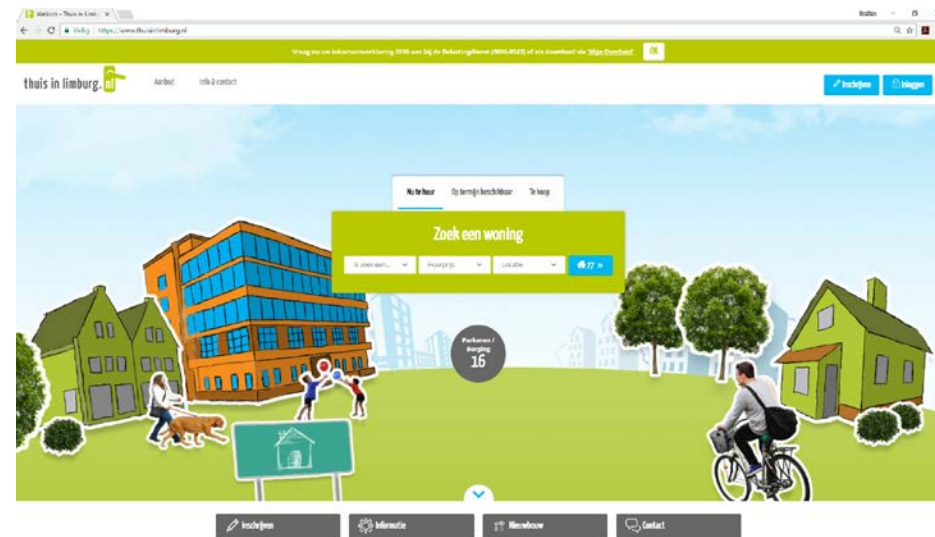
Welkom - Thuis in Limb ×

Veilig | https://www.thuisinlimburg.nl

Vraag nu uw inkomensverklaring 2016 aan bij de Belastingdienst (0800-0543) of als download via 'Mijn Overheid' OK

thuis in limburg.nl

Aanbod Info & contact

Inschrijven Inloggen

Nu te huur Op termijn beschikbaar Te koop

Zoek een woning

Ik zoek een... Huurprijs Locatie 77 »

Parkeren / berging 16

Inschrijven Informatie Nieuwbouw Contact